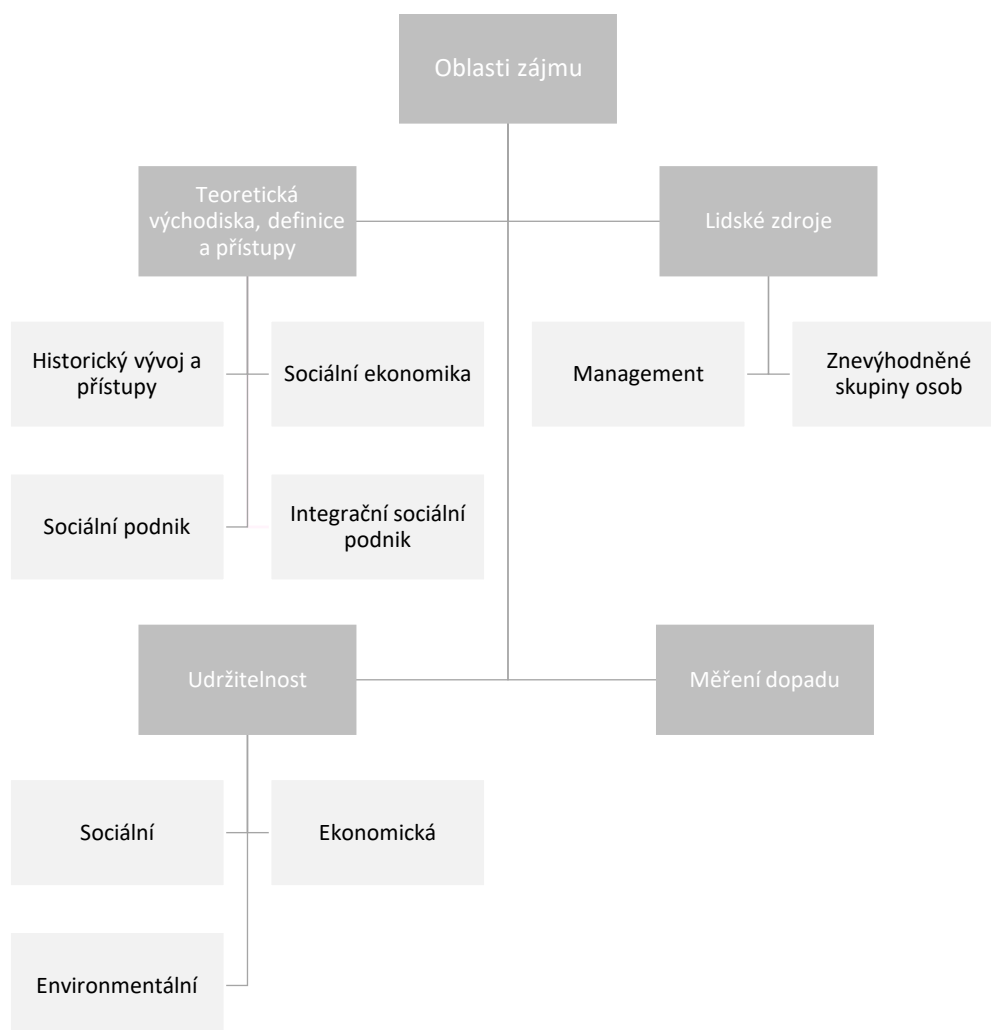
Oblasti zájmu

Teoretická východiska, definice a přístupy

Lidské zdroje

Historický vývoj a přístupy

Sociální ekonomika

Management

Znevýhodněné skupiny osob

Sociální podnik

Integrační sociální podnik

Udržitelnost

Měření dopadu

Sociální

Ekonomická

Environmentální